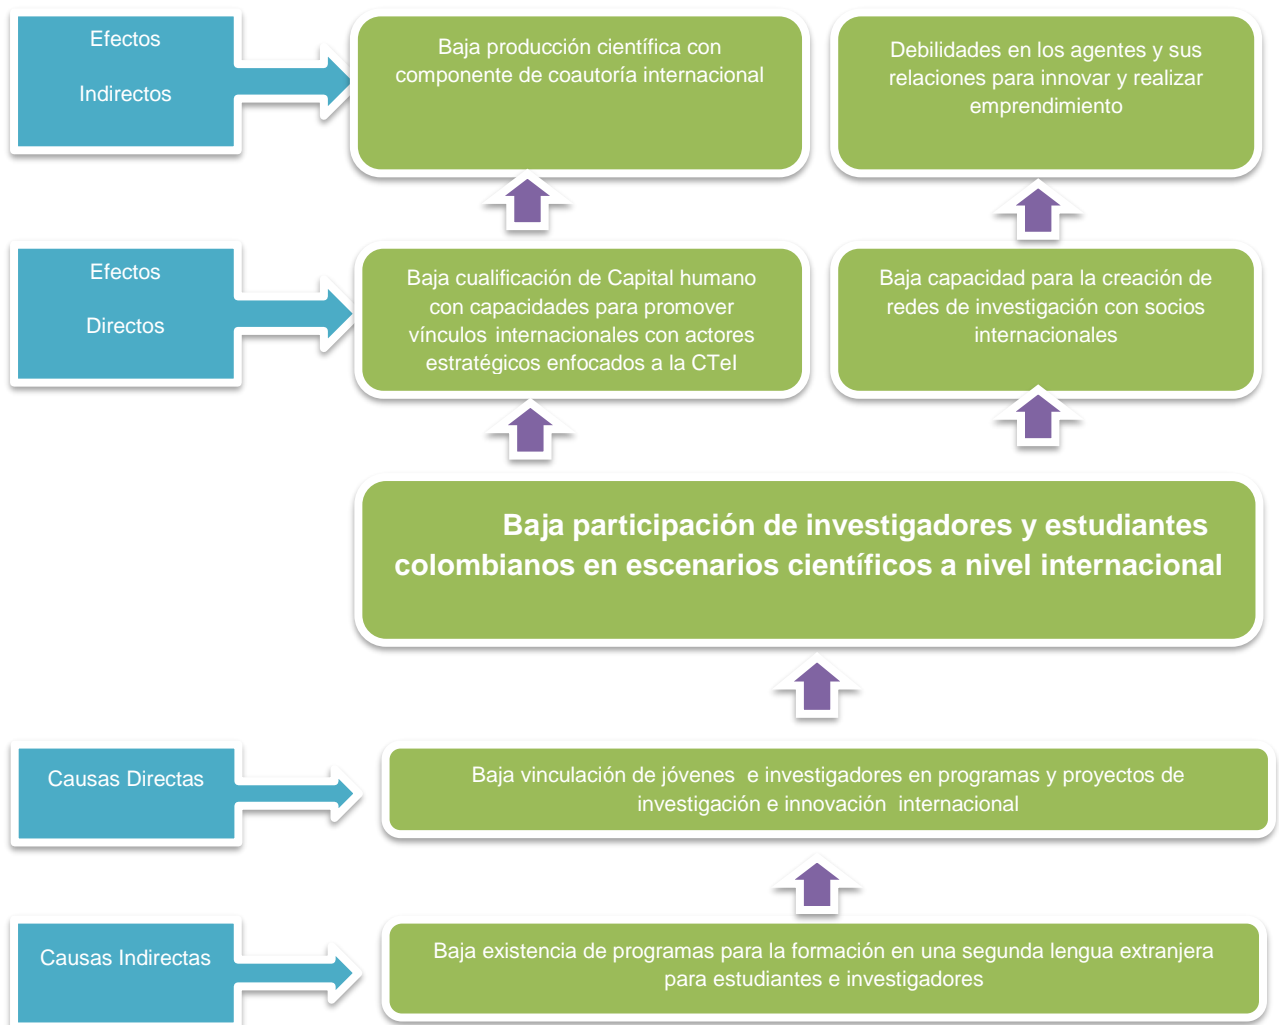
Efectos

Indirectos

Baja producción científica con componente de coautoría internacional

Debilidades en los agentes y sus relaciones para innovar y realizar emprendimiento

Efectos

Directos

Baja cualificación de Capital humano con capacidades para promover vínculos internacionales con actores estratégicos enfocados a la CTeI

Baja capacidad para la creación de redes de investigación con socios internacionales

Baja participación de investigadores y estudiantes colombianos en escenarios científicos a nivel internacional

Causas Directas

Baja vinculación de jóvenes e investigadores en programas y proyectos de investigación e innovación internacional

Causas Indirectas

Baja existencia de programas para la formación en una segunda lengua extranjera para estudiantes e investigadores